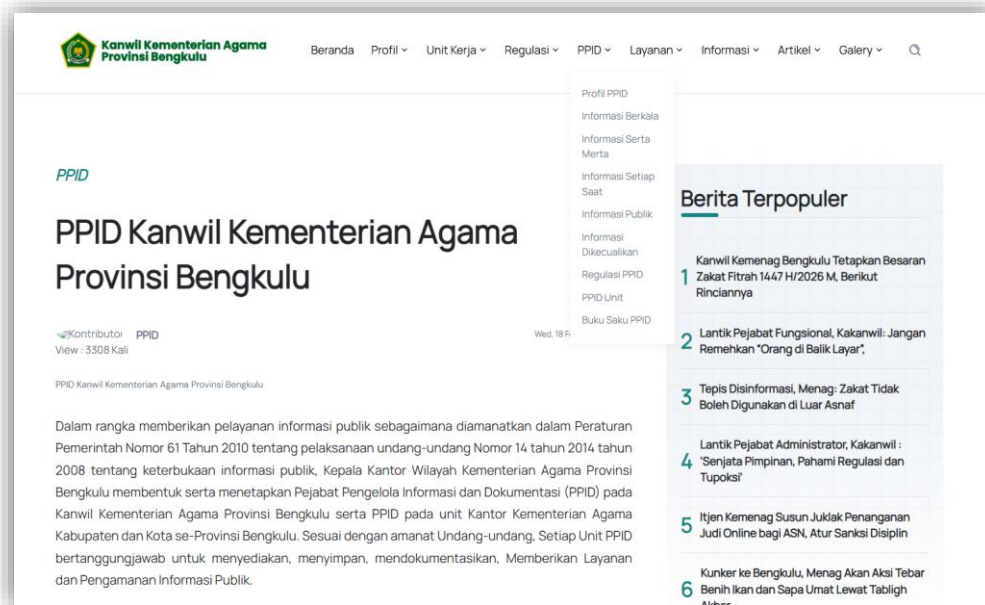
Kanwil Kementerian Agama Provinsi Bengkulu

Beranda Profil Unit Kerja Regulasi PPID Layanan Informasi Artikel Galery

Profil PPID
Informasi Berkala
Informasi Serta Merta
Informasi Setiap Saat
Informasi Publik
Informasi Dikecualikan
Regulasi PPID
PPID Unit
Buku Saku PPID

PPID

PPID Kanwil Kementerian Agama Provinsi Bengkulu

Kontributor PPID
View : 3308 Kali

Wed, 18 F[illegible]

PPID Kanwil Kementerian Agama Provinsi Bengkulu

Dalam rangka memberikan pelayanan informasi publik sebagaimana diamanatkan dalam Peraturan Pemerintah Nomor 61 Tahun 2010 tentang pelaksanaan undang-undang Nomor 14 tahun 2014 tahun 2008 tentang keterbukaan informasi publik, Kepala Kantor Wilayah Kementerian Agama Provinsi Bengkulu membentuk serta menetapkan Pejabat Pengelola Informasi dan Dokumentasi (PPID) pada Kanwil Kementerian Agama Provinsi Bengkulu serta PPID pada unit Kantor Kementerian Agama Kabupaten dan Kota se-Provinsi Bengkulu. Sesuai dengan amanat Undang-undang, Setiap Unit PPID bertanggungjawab untuk menyediakan, menyimpan, mendokumentasikan, Memberikan Layanan dan Pengamanan Informasi Publik.

Berita Terpopuler

1 Kanwil Kemenag Bengkulu Tetapkan Besaran Zakat Fitrah 1447 H/2026 M, Berikut Rinciannya

2 Lantik Pejabat Fungsional, Kakanwil: Jangan Remehkan "Orang di Balik Layar",

3 Tepis Disinformasi, Menag: Zakat Tidak Boleh Digunakan di Luar Asnaf

4 Lantik Pejabat Administrator, Kakanwil : 'Senjata Pimpinan, Pahami Regulasi dan Tupoksi'

5 Itjen Kemenag Susun Juklak Penanganan Judi Online bagi ASN, Atur Sanksi Disiplin

6 Kunker ke Bengkulu, Menag Akan Aksi Tebar Benih Ikan dan Sapa Umat Lewat Tabligh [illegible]